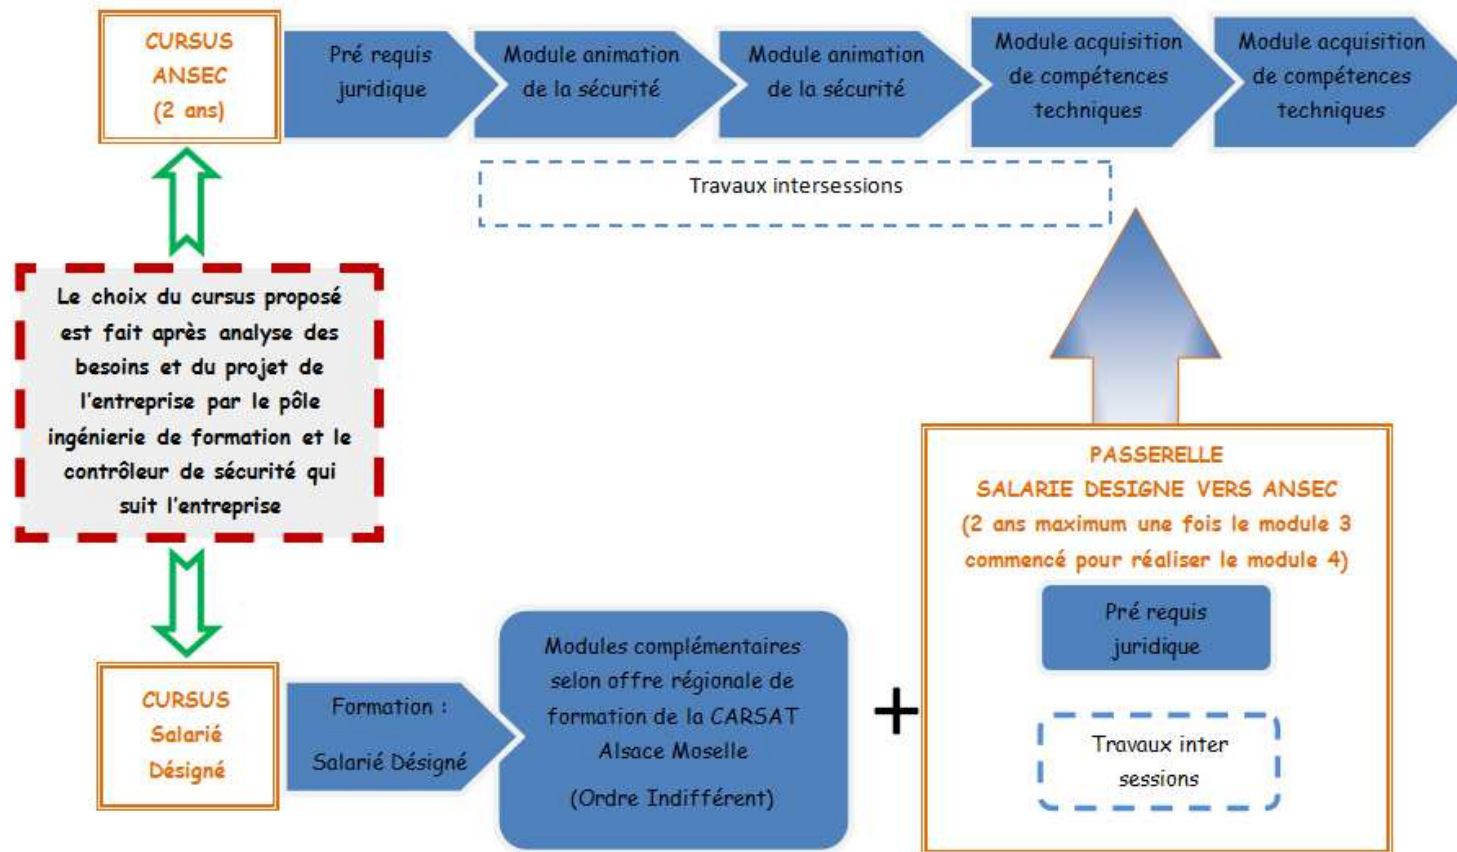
CURSUS ANSEC (2 ans)

Pré requis juridique

Module animation de la sécurité

Module animation de la sécurité

Module acquisition de compétences techniques

Module acquisition de compétences techniques

Travaux intersessions

Le choix du cursus proposé est fait après analyse des besoins et du projet de l'entreprise par le pôle ingénierie de formation et le contrôleur de sécurité qui suit l'entreprise

PASSERELLE
SALARIE DESIGNE VERS ANSEC
(2 ans maximum une fois le module 3 commencé pour réaliser le module 4)

Pré requis juridique

Travaux inter sessions

CURSUS Salarié Désigné

Formation :

Salarié Désigné

Modules complémentaires selon offre régionale de formation de la CARSAT Alsace Moselle

(Ordre Indifférent)

+